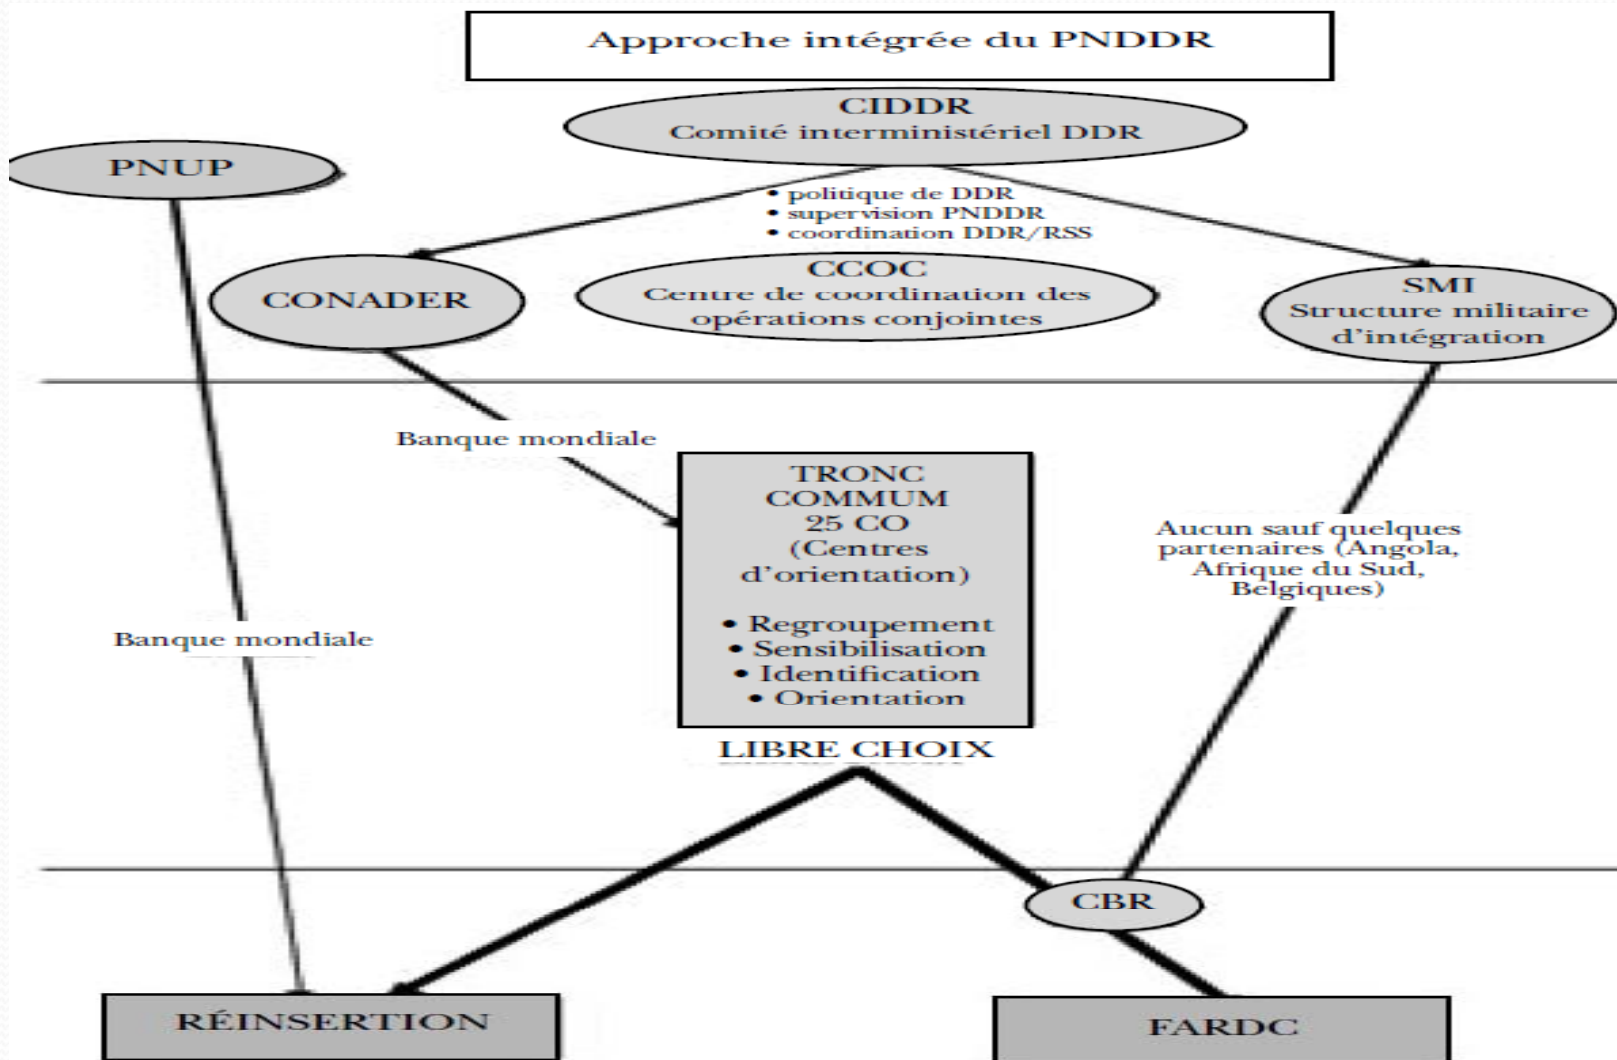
Approche intégrée du PNDDR

CIDDR
Comité interministériel DDR

PNUP

• politique de DDR
• supervision PNDDR
• coordination DDR/RSS

CONADER

CCOC
Centre de coordination des opérations conjointes

SMI
Structure militaire d'intégration

Banque mondiale

TRONC COMMUM
25 CO
(Centres d'orientation)

• Regroupement
• Sensibilisation
• Identification
• Orientation

Aucun sauf quelques partenaires (Angola, Afrique du Sud, Belgiques)

Banque mondiale

LIBRE CHOIX

CBR

RÉINSERTION

FARDC